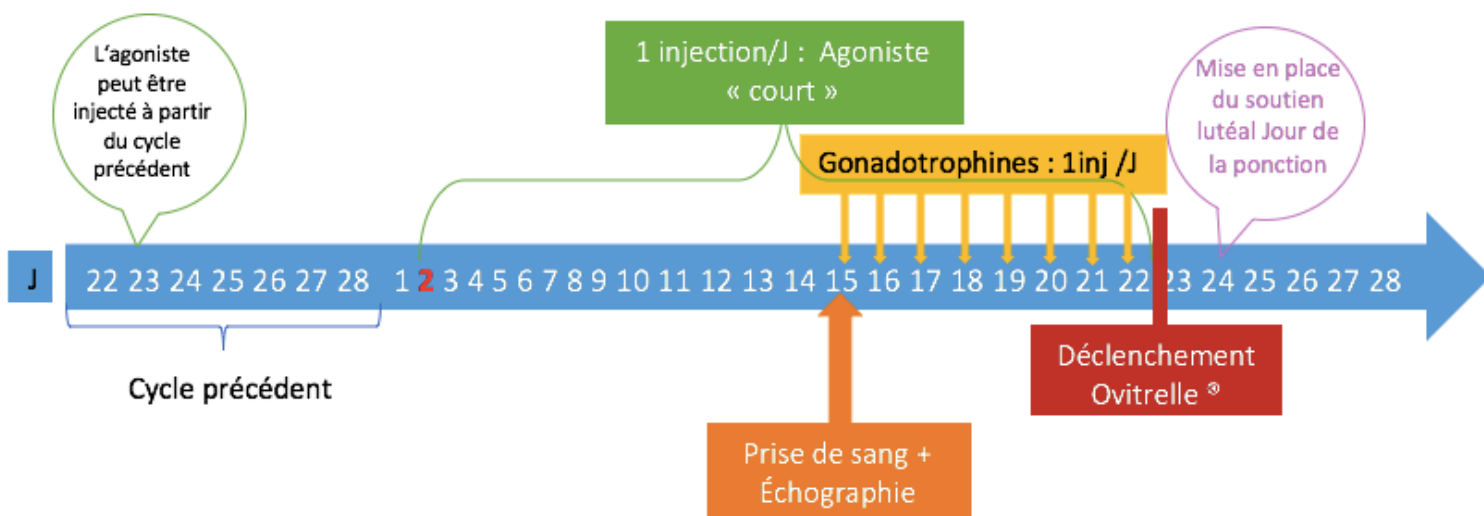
L'agoniste peut être injecté à partir du cycle précédent

1 injection/J : Agoniste « court »

Mise en place du soutien lutéal Jour de la ponction

Gonadotrophines : 1inj /J

J 22 23 24 25 26 27 28 1 2 3 4 5 6 7 8 9 10 11 12 13 14 15 16 17 18 19 20 21 22 23 24 25 26 27 28

Cycle précédent

Déclenchement Ovitrelle ®

Prise de sang + Échographie